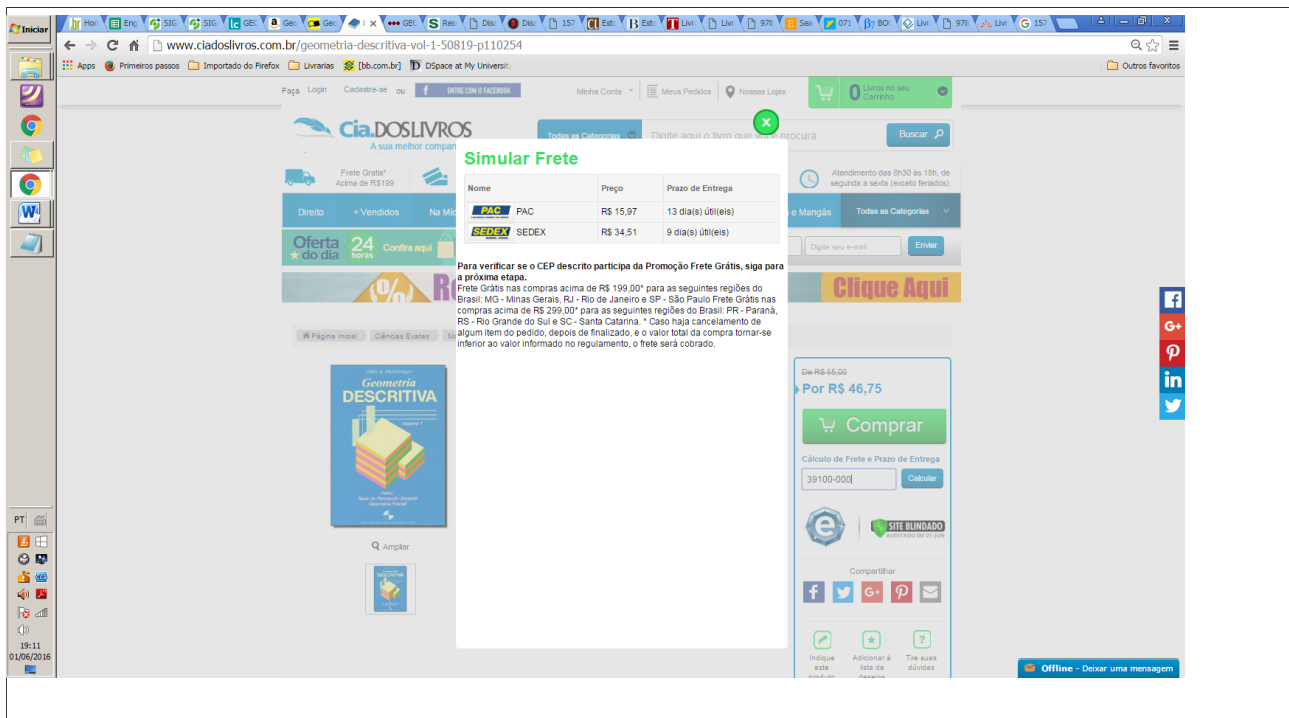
Iniciar

Hor | Enç | SIG | SIG | GE | Ge | Ge | | GE | Re | Dis | Dis | 15 | Est | Est | Livr | Livr | 97 | Se | 07 | BO | Livr | 97 | Livr | 15

www.ciadoslivros.com.br/geometria-descritiva-vol-1-50819-p110254

Apps | Primeiros passos | Importado do Firefox | Livrarias | [bb.com.br] | DSpace at My Universit | Outros favoritos

Faça Login Cadastre-se ou ENTRE COM O FACEBOOK Minha Conta Meus Pedidos Nossas Lojas 0 Livros no seu Carrinho

Cia.DOSLIVROS
A sua melhor compan

Todas as Categorias | Digite aqui o livro que você procura | Buscar

Frete Grátis* Acima de R$199

Atendimento das 8h30 às 18h, de segunda a sexta (exceto feriados).

Direito | + Vendidos | Na Mí | e Mangás | Todas as Categorias

Oferta do dia 24 horas Confira aqui

Digite seu e-mail | Enviar

Clique Aqui

Página Inicial | Ciências Exatas

Geometria DESCRITIVA

Ampliar

De R$ 55,00
Por R$ 46,75

Comprar

Cálculo de Frete e Prazo de Entrega
39100-000 | Calcular

SITE BLINDADO

Compartilhar

Indique este produto | Adicionar à lista de desejos | Tire suas dúvidas

Simular Frete

| Nome | Preço | Prazo de Entrega |
|---|---|---|
| PAC PAC | R$ 15,97 | 13 dia(s) útil(eis) |
| SEDEX SEDEX | R$ 34,51 | 9 dia(s) útil(eis) |

Para verificar se o CEP descrito participa da Promoção Frete Grátis, siga para a próxima etapa.
Frete Grátis nas compras acima de R$ 199,00* para as seguintes regiões do Brasil: MG - Minas Gerais, RJ - Rio de Janeiro e SP - São Paulo Frete Grátis nas compras acima de R$ 299,00* para as seguintes regiões do Brasil: PR - Paraná, RS - Rio Grande do Sul e SC - Santa Catarina. * Caso haja cancelamento de algum item do pedido, depois de finalizado, e o valor total da compra tornar-se inferior ao valor informado no regulamento, o frete será cobrado.

Offline - Deixar uma mensagem

PT
19:11
01/06/2016